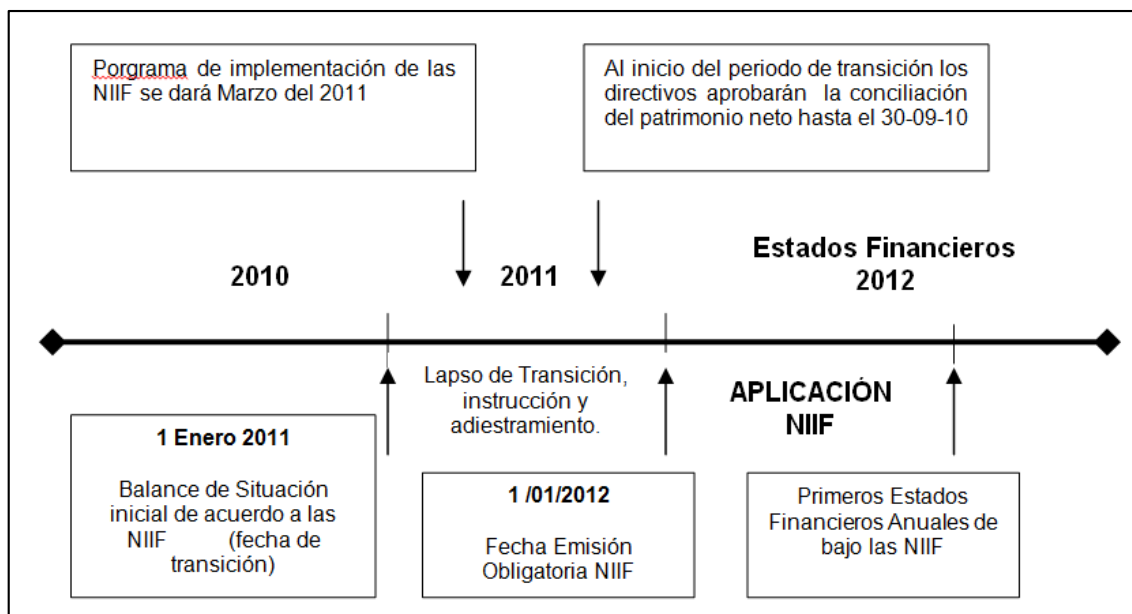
Porgrama de implementación de las NIIF se dará Marzo del 2011

Al inicio del periodo de transición los directivos aprobarán la conciliación del patrimonio neto hasta el 30-09-10

2010

2011

Estados Financieros 2012

Lapso de Transición, instrucción y adiestramiento.

APLICACIÓN NIIF

1 Enero 2011

Balance de Situación inicial de acuerdo a las NIIF (fecha de transición)

1 /01/2012

Fecha Emisión Obligatoria NIIF

Primeros Estados Financieros Anuales de bajo las NIIF